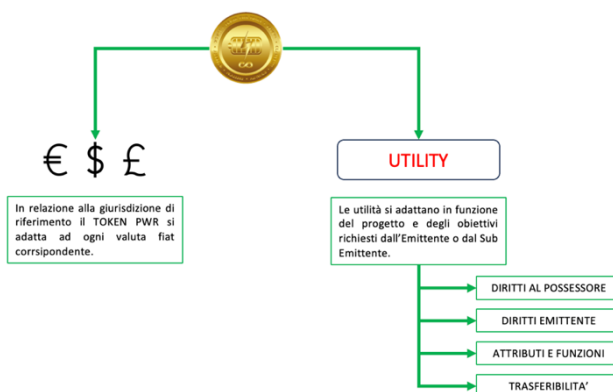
€ $ £

In relazione alla giurisdizione di riferimento il TOKEN PWR si adatta ad ogni valuta fiat corrsipondente.

UTILITY

Le utilità si adattano in funzione del progetto e degli obiettivi richiesti dall'Emittente o dal Sub Emittente.

DIRITTI AL POSSESSORE

DIRITTI EMITTENTE

ATTRIBUTI E FUNZIONI

TRASFERIBILITA'